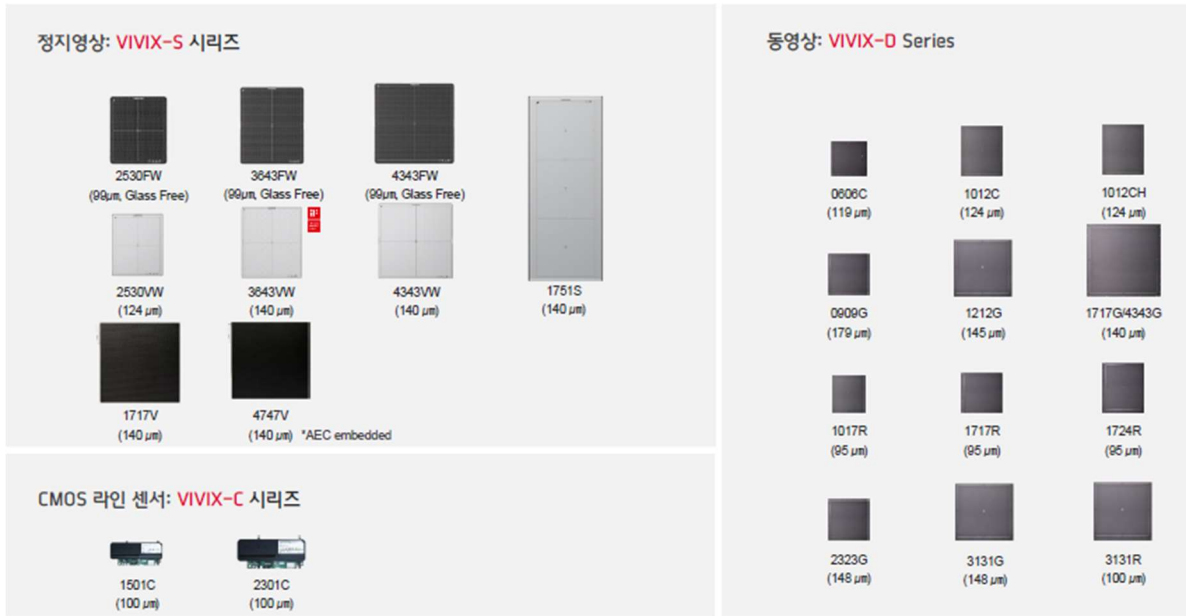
정지영상: VIVIX-S 시리즈

2530FW
(99㎛, Glass Free)

3643FW
(99㎛, Glass Free)

4343FW
(99㎛, Glass Free)

2530VW
(124 ㎛)

3643VW
(140 ㎛)

4343VW
(140 ㎛)

1751S
(140 ㎛)

1717V
(140 ㎛)

4747V
(140 ㎛) *AEC embedded

CMOS 라인 센서: VIVIX-C 시리즈

1501C
(100 ㎛)

2301C
(100 ㎛)

동영상: VIVIX-D Series

0606C
(119 ㎛)

1012C
(124 ㎛)

1012CH
(124 ㎛)

0909G
(179 ㎛)

1212G
(145 ㎛)

1717G/4343G
(140 ㎛)

1017R
(95 ㎛)

1717R
(95 ㎛)

1724R
(95 ㎛)

2323G
(148 ㎛)

3131G
(148 ㎛)

3131R
(100 ㎛)